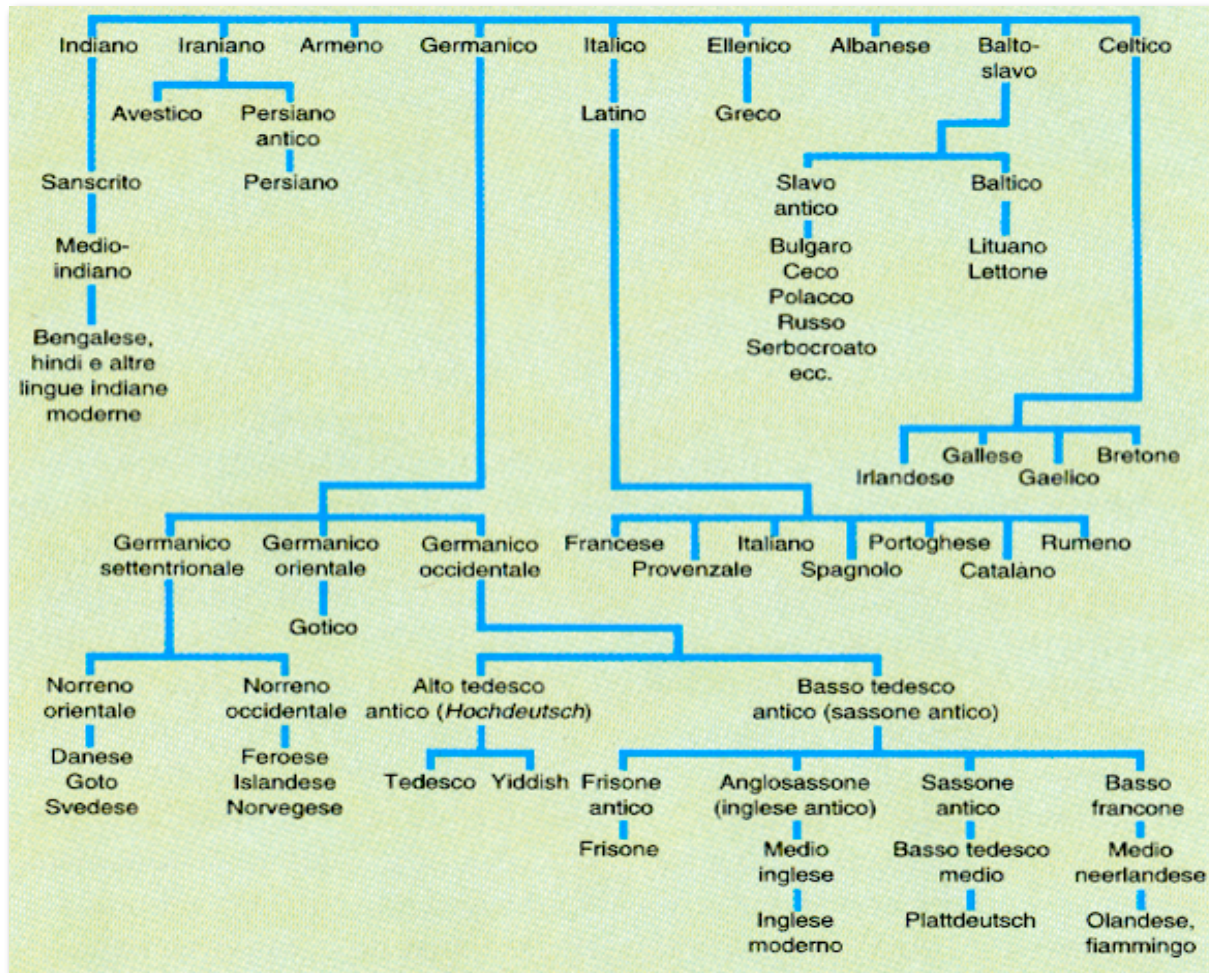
Indiano
Iraniano
Armeno
Germanico
Italico
Ellenico
Albanese
Balto-slavo
Celtico

Avestico
Persiano antico
Persiano

Sanscrito
Medio-indiano
Bengalese, hindi e altre lingue indiane moderne

Latino

Greco

Slavo antico
Bulgaro
Ceco
Polacco
Russo
Serbocroato
ecc.

Baltico
Lituano
Lettone

Irlandese
Gallese
Gaelico
Bretone

Germanico settentrionale
Germanico orientale
Gotico
Germanico occidentale

Francese
Provenzale
Italiano
Spagnolo
Portoghese
Catalano
Rumeno

Norreno orientale
Danese
Goto
Svedese

Norreno occidentale
Feroese
Islandese
Norvegese

Alto tedesco antico (*Hochdeutsch*)
Tedesco
Yiddish

Basso tedesco antico (sassone antico)

Frisone antico
Frisone

Anglosassone (inglese antico)
Medio inglese
Inglese moderno

Sassone antico
Basso tedesco medio
Plattdeutsch

Basso francone
Medio neerlandese
Olandese, fiammingo